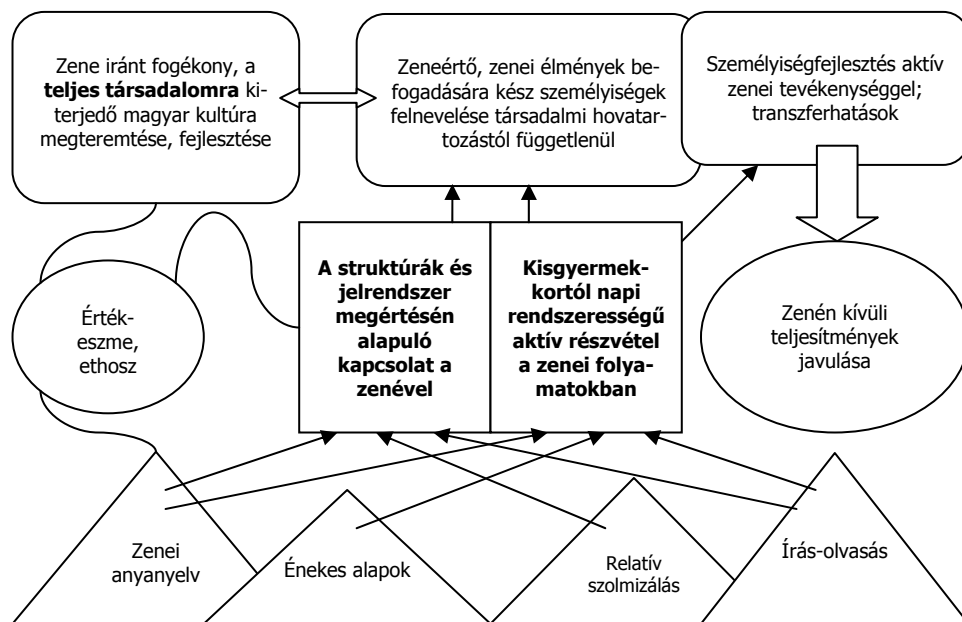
Zene iránt fogékony, a **teljes társadalomra** kiterjedő magyar kultúra megteremtése, fejlesztése

Zeneértő, zenei élmények befogadására kész személyiségek felnevelése társadalmi hovatartozástól függetlenül

Személyiségfejlesztés aktív zenei tevékenységgel; transzferhatások

Érték-eszme, ethosz

**A struktúrák és jelrendszer megértésén alapuló kapcsolat a zenével**

**Kisgyermekkortól napi rendszerességű aktív részvétel a zenei folyamatokban**

Zenén kívüli teljesítmények javulása

Zenei anyanyelv

Énekes alapok

Relatív szolmizálás

Írás-olvasás